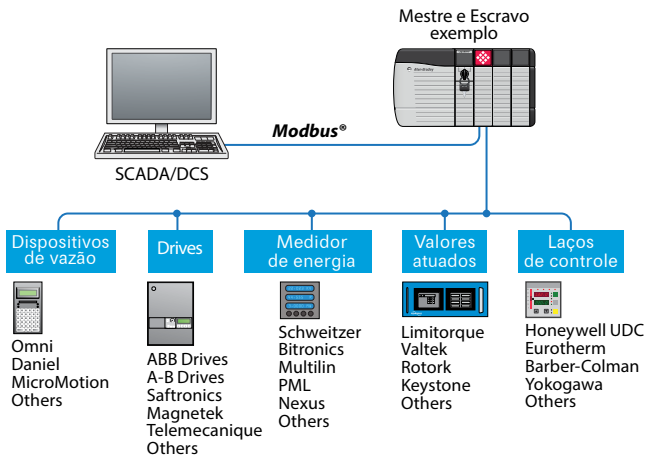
Mestre e Escravo exemplo

Allen-Bradley

Modbus®

SCADA/DCS

Dispositivos de vazão

Omni
Daniel
MicroMotion
Others

Drives

ABB Drives
A-B Drives
Saftronics
Magnetek
Telemecanique
Others

Medidor de energia

Schweitzer
Bitronics
Multilin
PML
Nexus
Others

Valores atuados

Limitorque
Valtek
Rotork
Keystone
Others

Laços de controle

Honeywell UDC
Eurotherm
Barber-Colman
Yokogawa
Others